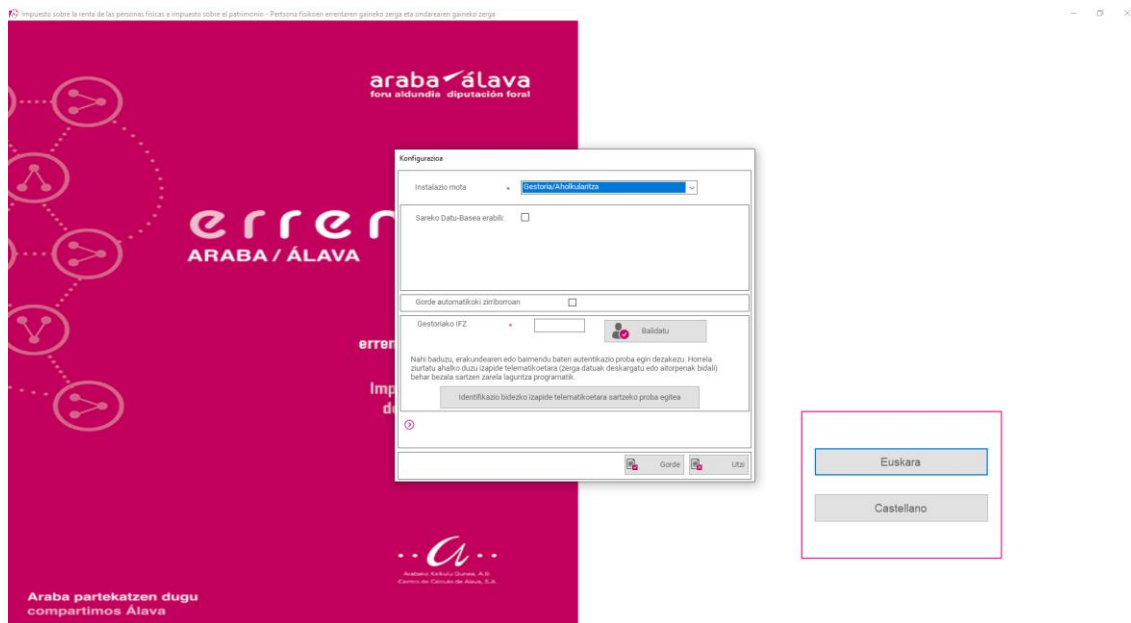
Impuesto sobre la renta de las personas físicas e impuesto sobre el patrimonio - Pertsona fisikoen errentaren gaineko zerga eta ondarearen gaineko zerga

araba álava
foru aldundia diputación foral

errer
ARABA / ÁLAVA

erren

Imp
d

Konfigurazioa

Instalazio mota *
Gestoria/Aholkularitza

Sareko Datu-Basea erabili:

Gorde automatikoki zirriborroan

Gestoriako IFZ *
Balidatu

Nahi baduzu, erakundearen edo baimendu baten autentikazio proba egin dezakezu. Horrela ziurtatu ahalko duzu izapide telematikoetara (zerga datuak deskargatu edo aitorpenak bidali) behar bezala sartzen zarela laguntza programatik.

Identifikazio bidezko izapide telematikoetara sartzeko proba egitea

Gorde
Utzi

Euskara
Castellano

Arabako Kalkulu Gunea, A.E.
Centro de Cálculo de Álava, S.A.

Araba partekatzen dugu
compartimos Álava